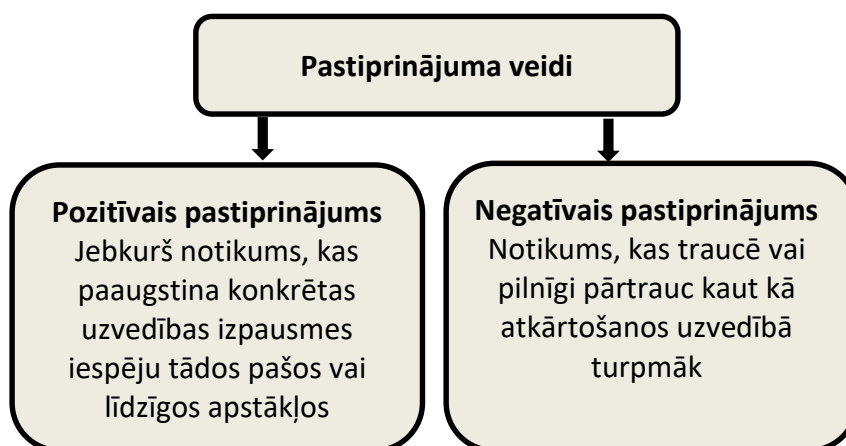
Pastiprinājuma veidi

Pozitīvais pastiprinājums
Jebkurš notikums, kas paaugstina konkrētas uzvedības izpausmes iespēju tādos pašos vai līdzīgos apstākļos

Negatīvais pastiprinājums
Notikums, kas traucē vai pilnīgi pārtrauc kaut kā atkārtošanos uzvedībā turpmāk